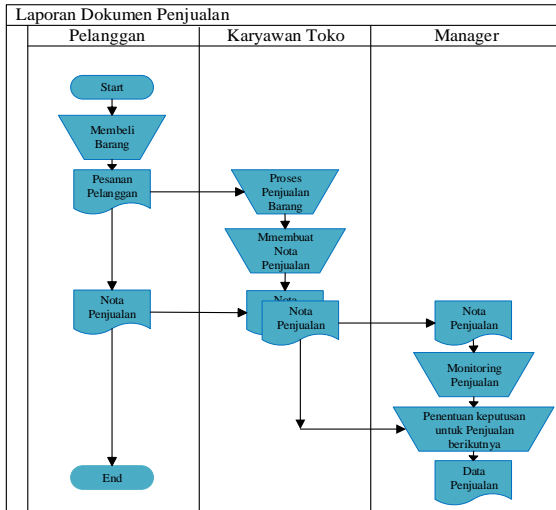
Laporan Dokumen Penjualan

| Pelanggan | Karyawan Toko | Manager |
|---|---|---|

Start

Membeli Barang

Pesanan Pelanggan

Proses Penjualan Barang

Mmembuat Nota Penjualan

Nota Penjualan

Nota

Nota Penjualan

Nota Penjualan

Monitoring Penjualan

Penentuan keputusan untuk Penjualan berikutnya

Data Penjualan

End